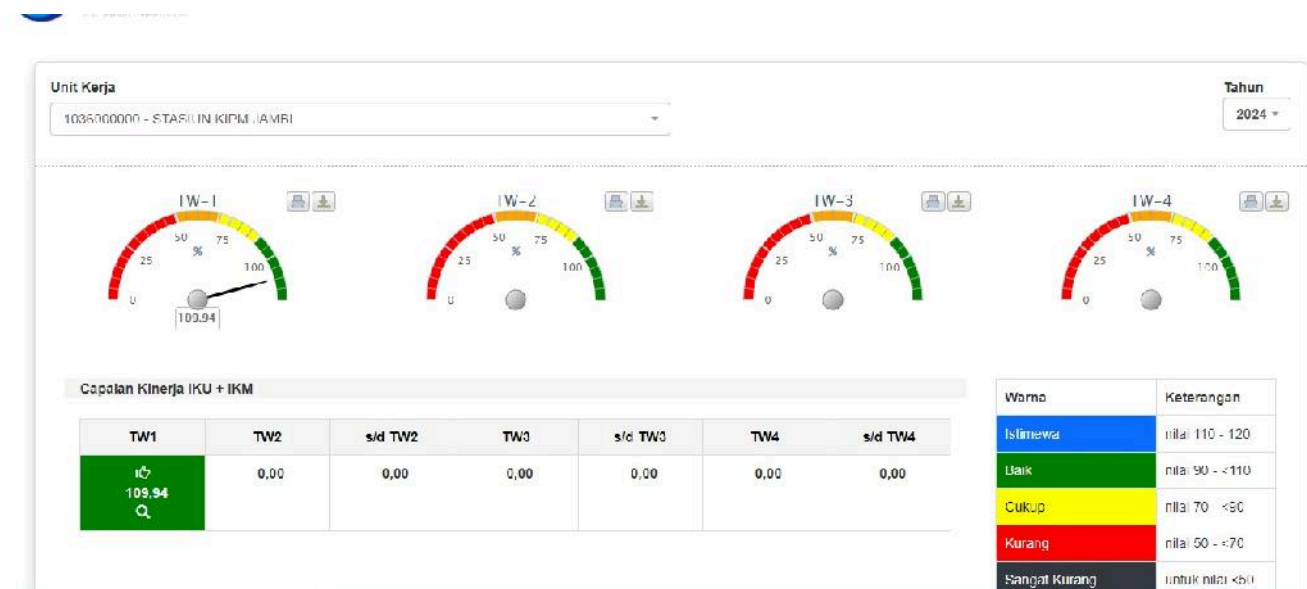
Unit Kerja

1036000000 - STASIUN KIPM JAMBI

Tahun

2024

TW-1

0 25 50 % 75 100

109.94

TW-2

0 25 50 % 75 100

TW-3

0 25 50 % 75 100

TW-4

0 25 50 % 75 100

Capaian Kinerja IKU + IKM

| TW1 | TW2 | s/d TW2 | TW3 | s/d TW3 | TW4 | s/d TW4 |
|---|---|---|---|---|---|---|
| 109.94 | 0,00 | 0,00 | 0,00 | 0,00 | 0,00 | 0,00 |

| Warna | Keterangan |
|---|---|
| Istimewa | nilai 110 - 120 |
| Baik | nilai 90 - <110 |
| Cukup | nilai 70 - <90 |
| Kurang | nilai 50 - <70 |
| Sangat Kurang | untuk nilai <50 |